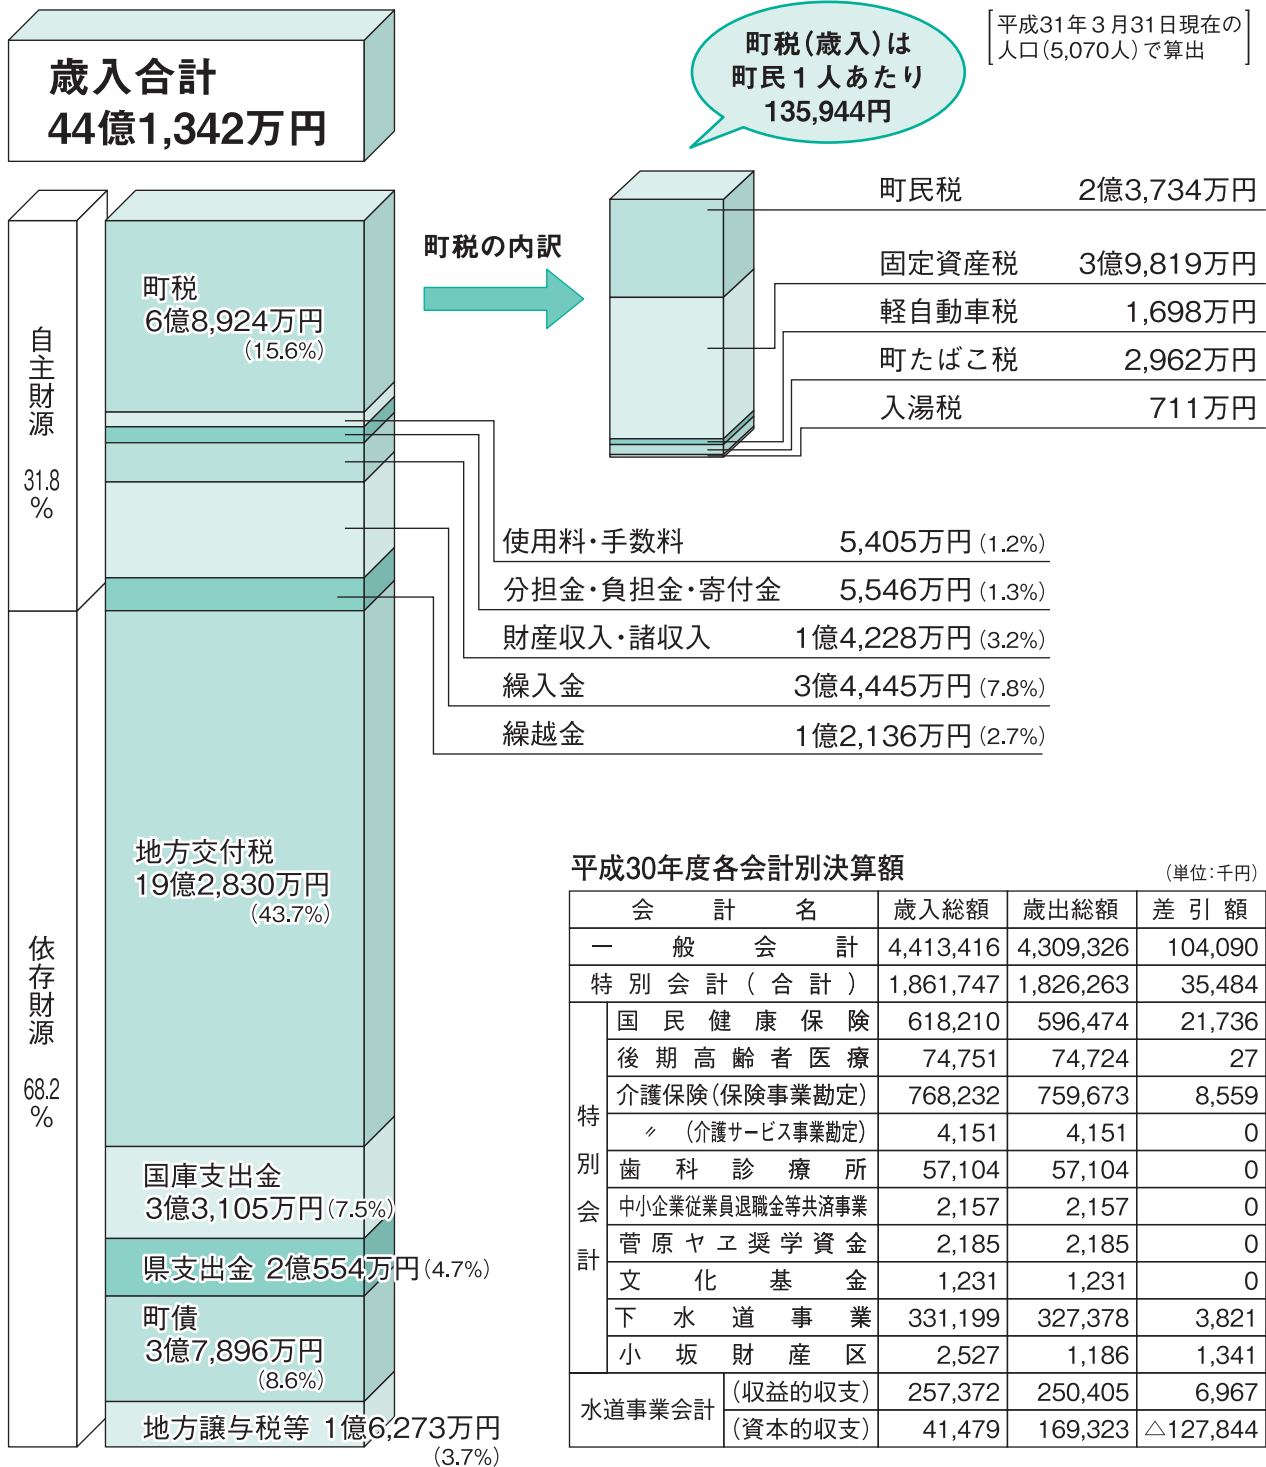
歳入合計
44億1,342万円

町税(歳入)は
町民1人あたり
135,944円

平成31年3月31日現在の
人口(5,070人)で算出

町税の内訳

町民税 2億3,734万円
固定資産税 3億9,819万円
軽自動車税 1,698万円
町たばこ税 2,962万円
入湯税 711万円

自主財源
31.8
%

町税
6億8,924万円
(15.6%)

使用料・手数料 5,405万円(1.2%)
分担金・負担金・寄付金 5,546万円(1.3%)
財産収入・諸収入 1億4,228万円(3.2%)
繰入金 3億4,445万円(7.8%)
繰越金 1億2,136万円(2.7%)

依存財源
68.2
%

地方交付税
19億2,830万円
(43.7%)

国庫支出金
3億3,105万円(7.5%)

県支出金 2億554万円(4.7%)

町債
3億7,896万円
(8.6%)

地方譲与税等 1億6,273万円
(3.7%)

平成30年度各会計別決算額

(単位:千円)

| 会計名 | | 歳入総額 | 歳出総額 | 差引額 |
|---|---|---|---|---|
| 一般会計 | | 4,413,416 | 4,309,326 | 104,090 |
| 特別会計(合計) | | 1,861,747 | 1,826,263 | 35,484 |
| 特別会計 | 国民健康保険 | 618,210 | 596,474 | 21,736 |
| | 後期高齢者医療 | 74,751 | 74,724 | 27 |
| | 介護保険(保険事業勘定) | 768,232 | 759,673 | 8,559 |
| | 〃 (介護サービス事業勘定) | 4,151 | 4,151 | 0 |
| | 歯科診療所 | 57,104 | 57,104 | 0 |
| | 中小企業従業員退職金等共済事業 | 2,157 | 2,157 | 0 |
| | 菅原ヤヱ奨学資金 | 2,185 | 2,185 | 0 |
| | 文化基金 | 1,231 | 1,231 | 0 |
| | 下水道事業 | 331,199 | 327,378 | 3,821 |
| | 小坂財産区 | 2,527 | 1,186 | 1,341 |
| 水道事業会計 | (収益的収支) | 257,372 | 250,405 | 6,967 |
| | (資本的収支) | 41,479 | 169,323 | △127,844 |